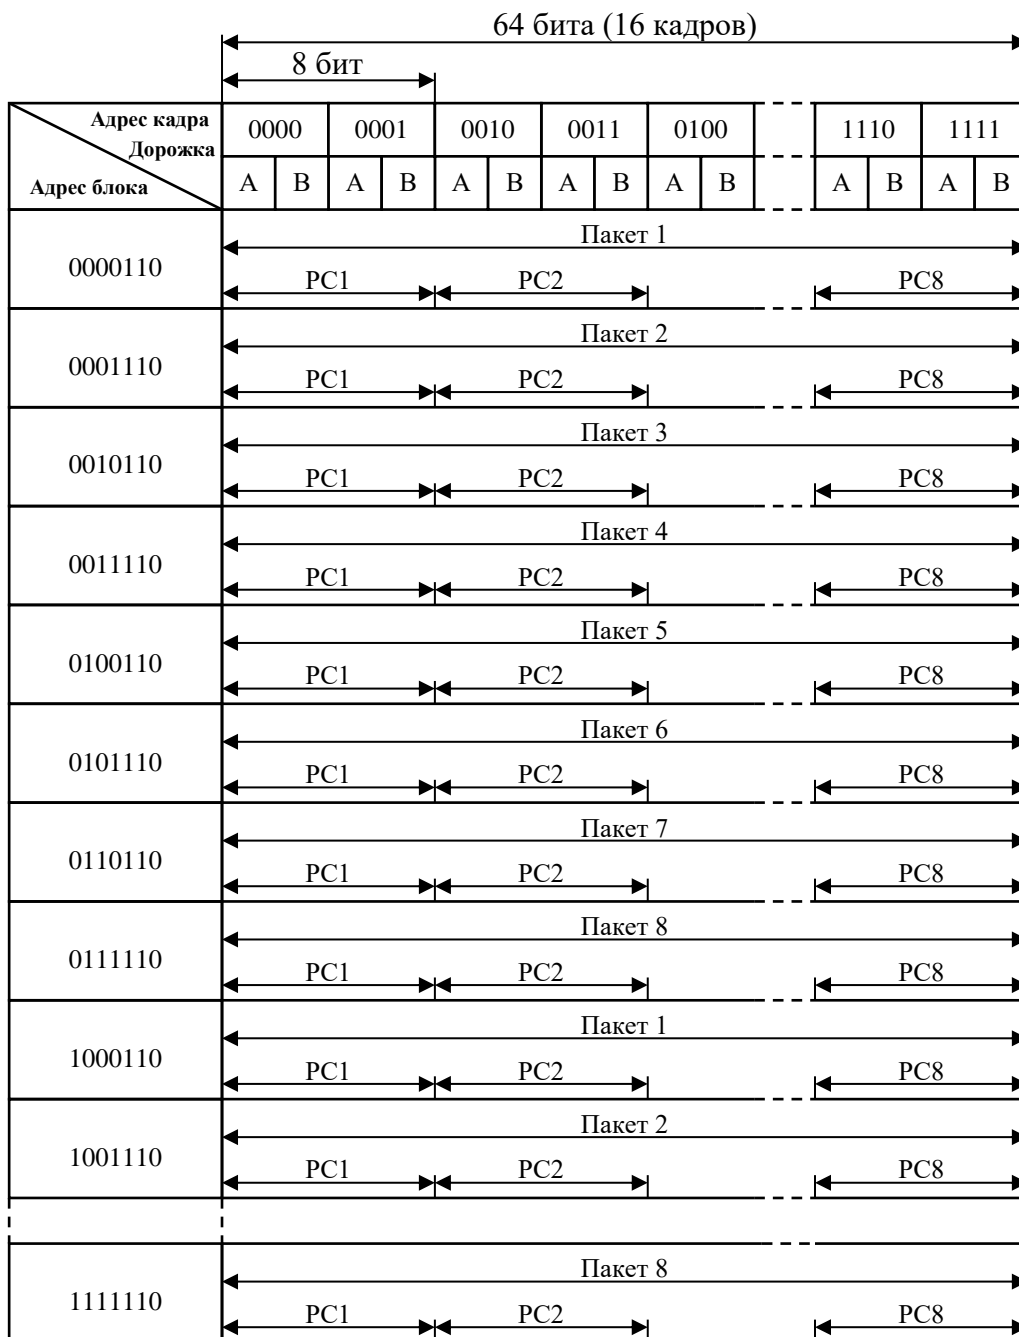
64 бита (16 кадров)

8 бит

| Адрес кадра / Дорожка / Адрес блока | 0000 | | 0001 | | 0010 | | 0011 | | 0100 | | | 1110 | | 1111 | |
|---|---|---|---|---|---|---|---|---|---|---|---|---|---|---|---|
| | A | B | A | B | A | B | A | B | A | B | | A | B | A | B |
| 0000110 | Пакет 1<br>PC1 PC2 PC8 | | | | | | | | | | | | | | |
| 0001110 | Пакет 2<br>PC1 PC2 PC8 | | | | | | | | | | | | | | |
| 0010110 | Пакет 3<br>PC1 PC2 PC8 | | | | | | | | | | | | | | |
| 0011110 | Пакет 4<br>PC1 PC2 PC8 | | | | | | | | | | | | | | |
| 0100110 | Пакет 5<br>PC1 PC2 PC8 | | | | | | | | | | | | | | |
| 0101110 | Пакет 6<br>PC1 PC2 PC8 | | | | | | | | | | | | | | |
| 0110110 | Пакет 7<br>PC1 PC2 PC8 | | | | | | | | | | | | | | |
| 0111110 | Пакет 8<br>PC1 PC2 PC8 | | | | | | | | | | | | | | |
| 1000110 | Пакет 1<br>PC1 PC2 PC8 | | | | | | | | | | | | | | |
| 1001110 | Пакет 2<br>PC1 PC2 PC8 | | | | | | | | | | | | | | |
| 1111110 | Пакет 8<br>PC1 PC2 PC8 | | | | | | | | | | | | | | |